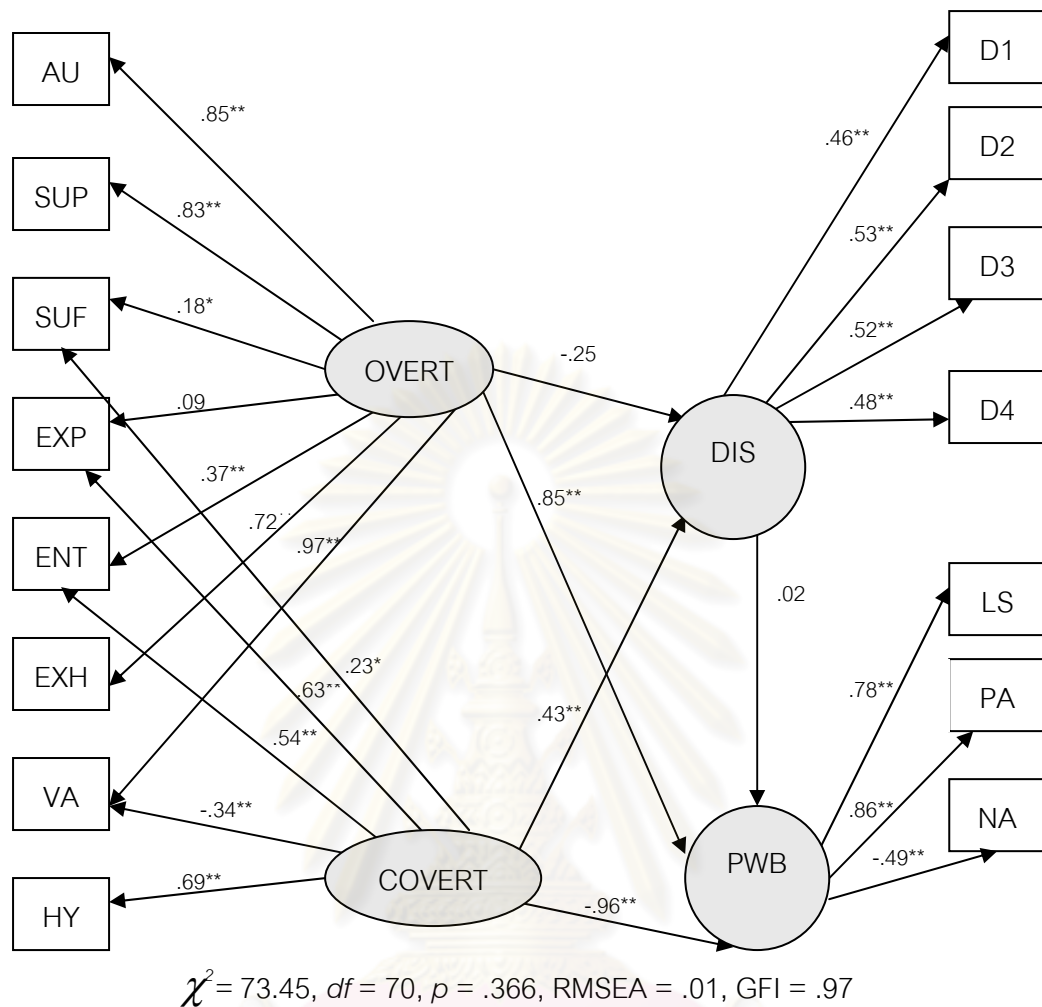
AU
SUP
SUF
EXP
ENT
EXH
VA
HY

.85**
.83**
.18*
.09
.37**
.72**
.97**
.23*
.63**
.54**
-.34**
.69**

OVERT
COVERT

-.25
.85**
.43**
-.96**

DIS
.02
PWB

.46**
.53**
.52**
.48**

D1
D2
D3
D4

.78**
.86**
-.49**

LS
PA
NA

$\chi^2$ = 73.45, *df* = 70, *p* = .366, RMSEA = .01, GFI = .97